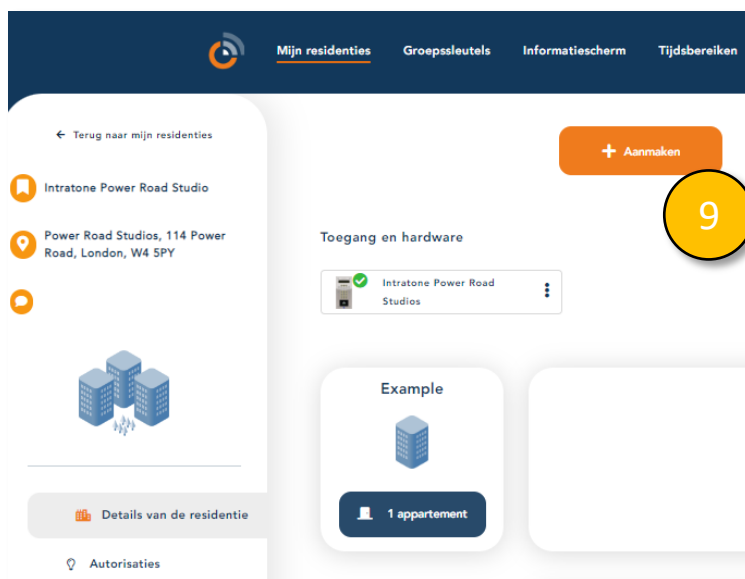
Mijn residenties Groepssleutels Informatiescherm Tijdsbereiken

← Terug naar mijn residenties

Intratone Power Road Studio

Power Road Studios, 114 Power Road, London, W4 5PY

Details van de residentie

Autorisaties

+ Aanmaken

9

Toegang en hardware

Intratone Power Road Studios

Example

1 appartement